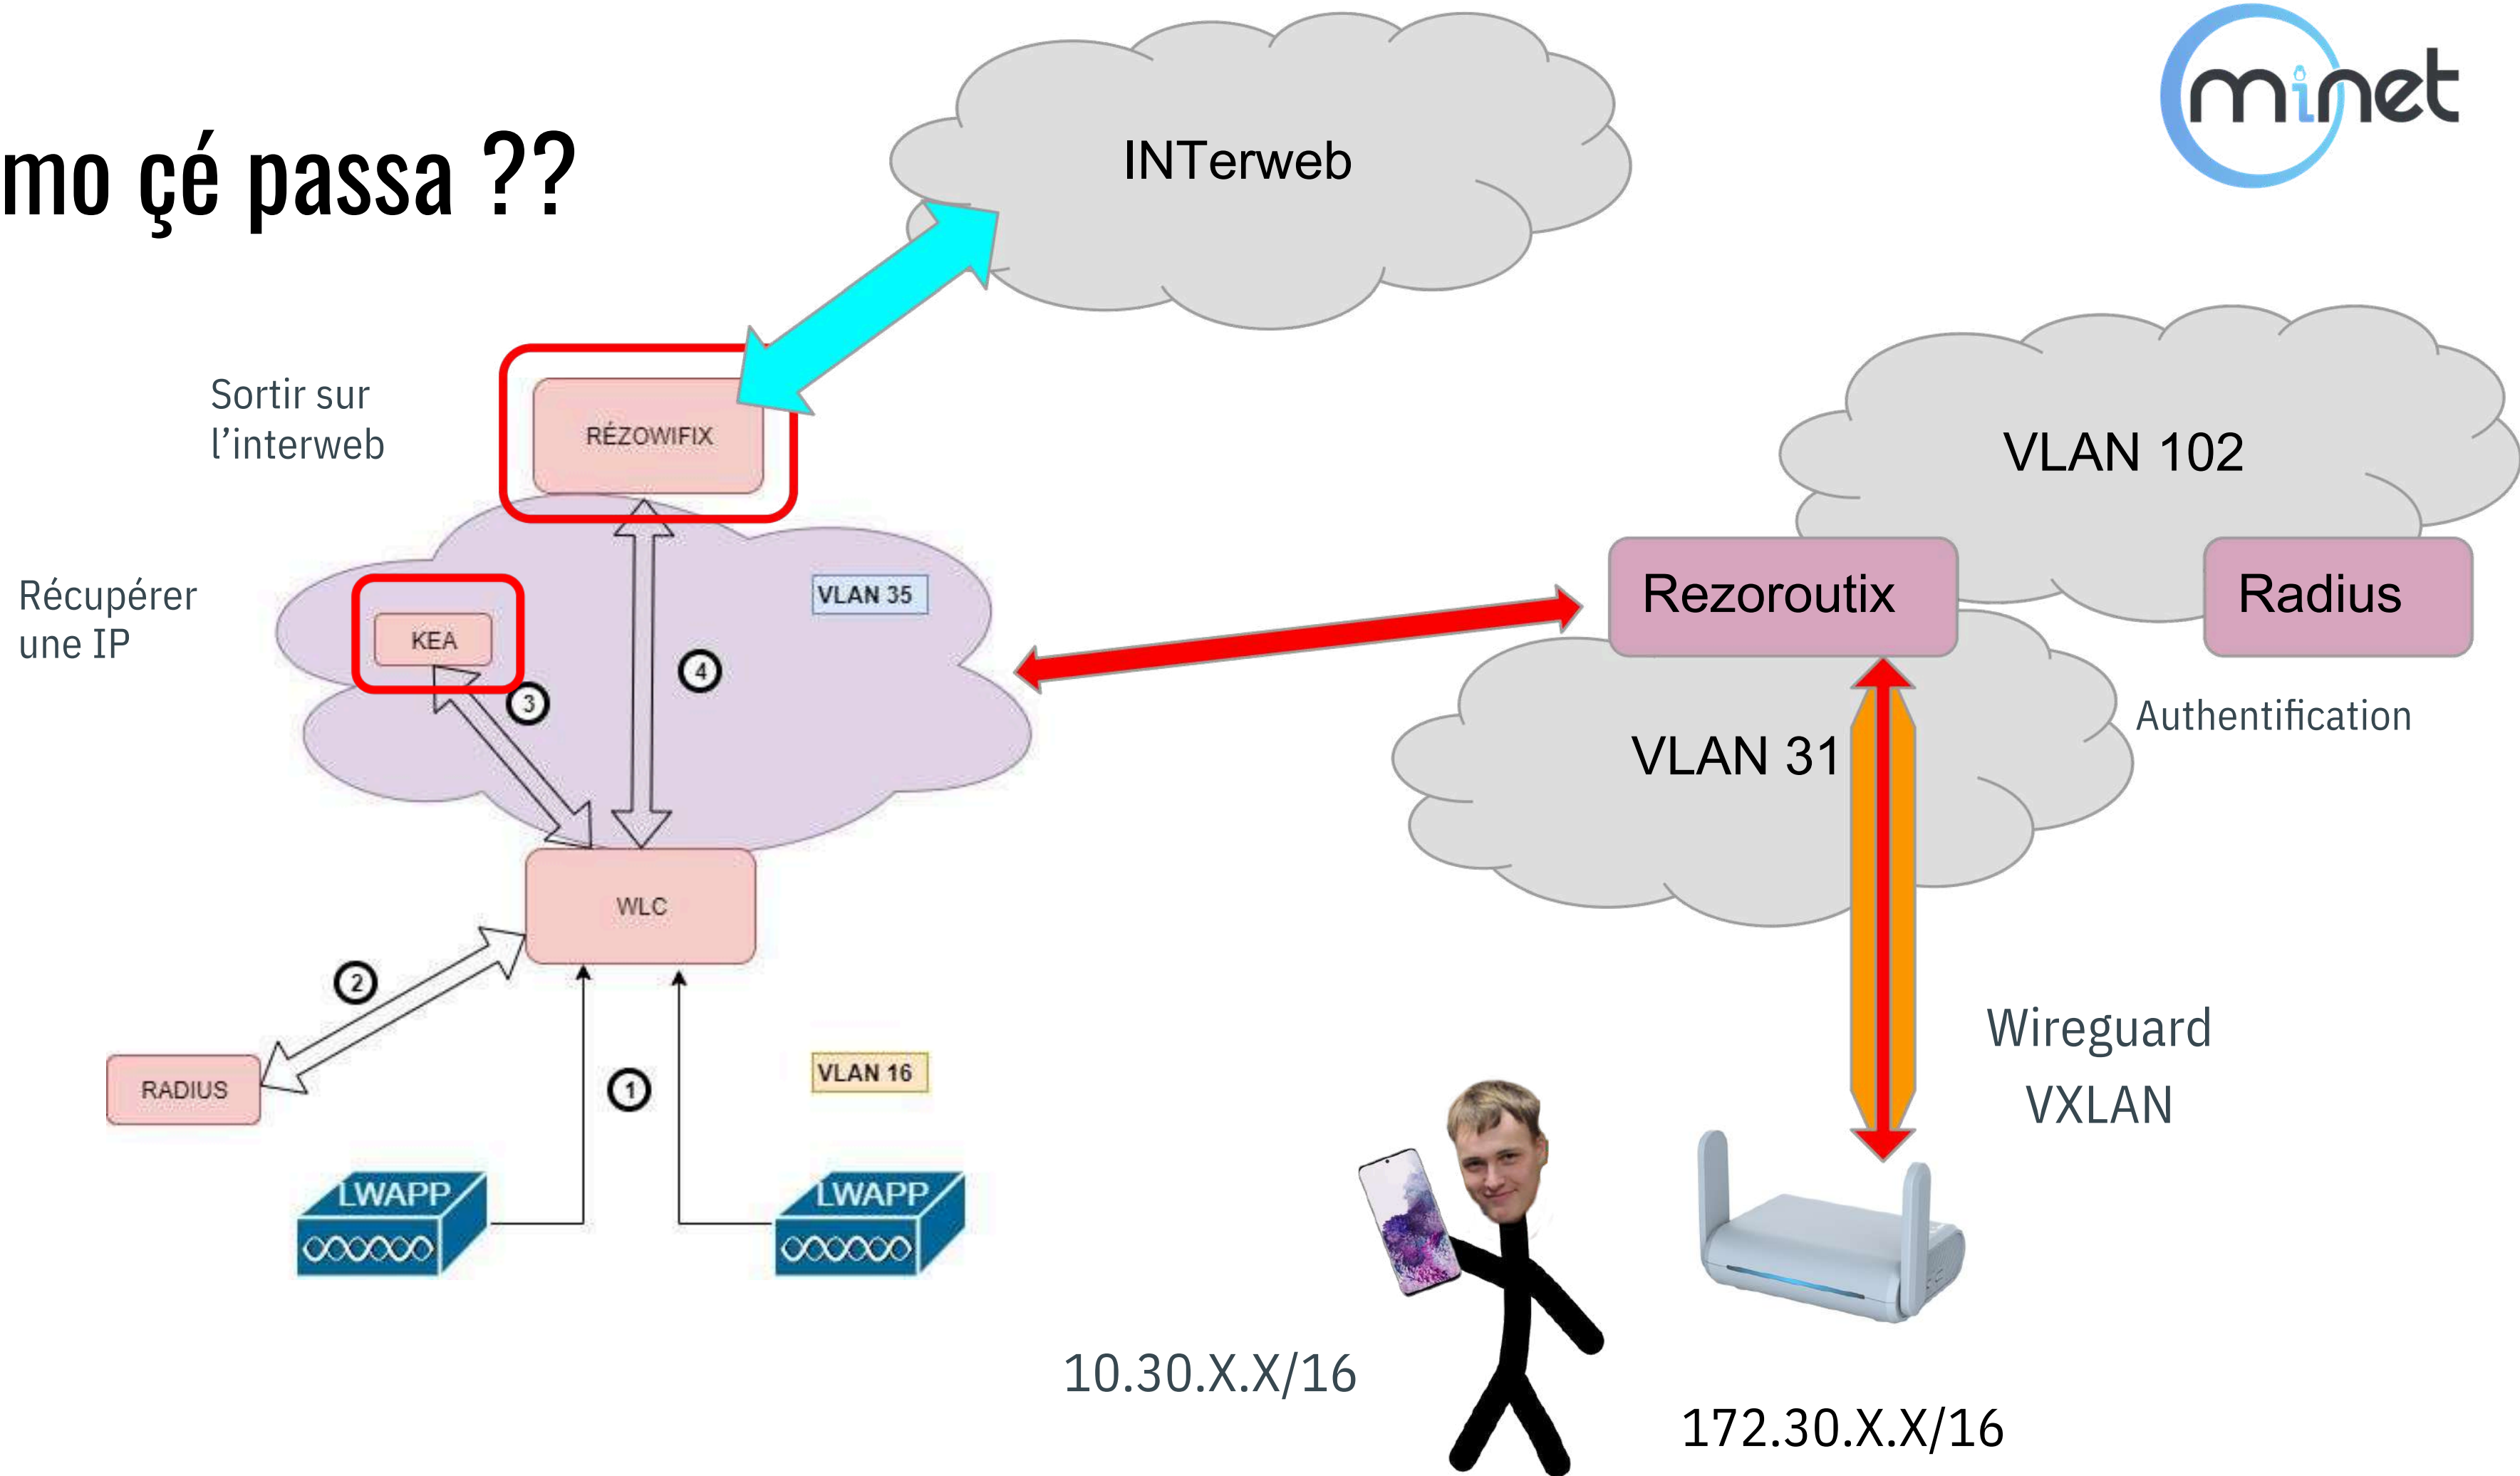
mo çé passa ??

minet

INTerweb

Sortir sur l'interweb

RÉZOWIFIX

Récupérer une IP

KEA

VLAN 35

4

3

WLC

2

RADIUS

1

VLAN 16

LWAPP

LWAPP

VLAN 102

Rezoroutix

Radius

Authentification

VLAN 31

Wireguard
VXLAN

10.30.X.X/16

172.30.X.X/16